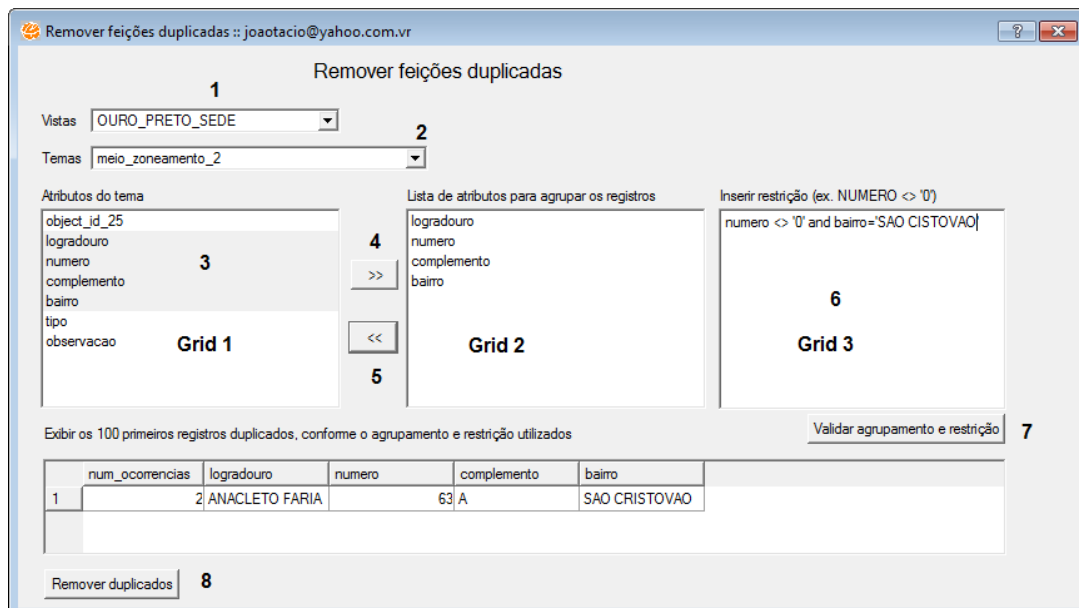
Remover feições duplicadas :: joaotacio@yahoo.com.vr

Remover feições duplicadas

1

Vistas OURO_PRETO_SEDE

2

Temas meio_zoneamento_2

Atributos do tema

object_id_25
logradouro
numero
complemento
bairro
tipo
observacao

3

Grid 1

4

>>

<<

5

Lista de atributos para agrupar os registros

logradouro
numero
complemento
bairro

Grid 2

Inserir restrição (ex. NUMERO <> '0')

numero <> '0' and bairro='SAO CISTOVAO

6

Grid 3

Exibir os 100 primeiros registros duplicados, conforme o agrupamento e restrição utilizados

Validar agrupamento e restrição

7

| | num_ocorrencias | logradouro | numero | complemento | bairro |
|---|---|---|---|---|---|
| 1 | 2 | ANACLETO FARIA | 63 | A | SAO CRISTOVAO |

Remover duplicados

8